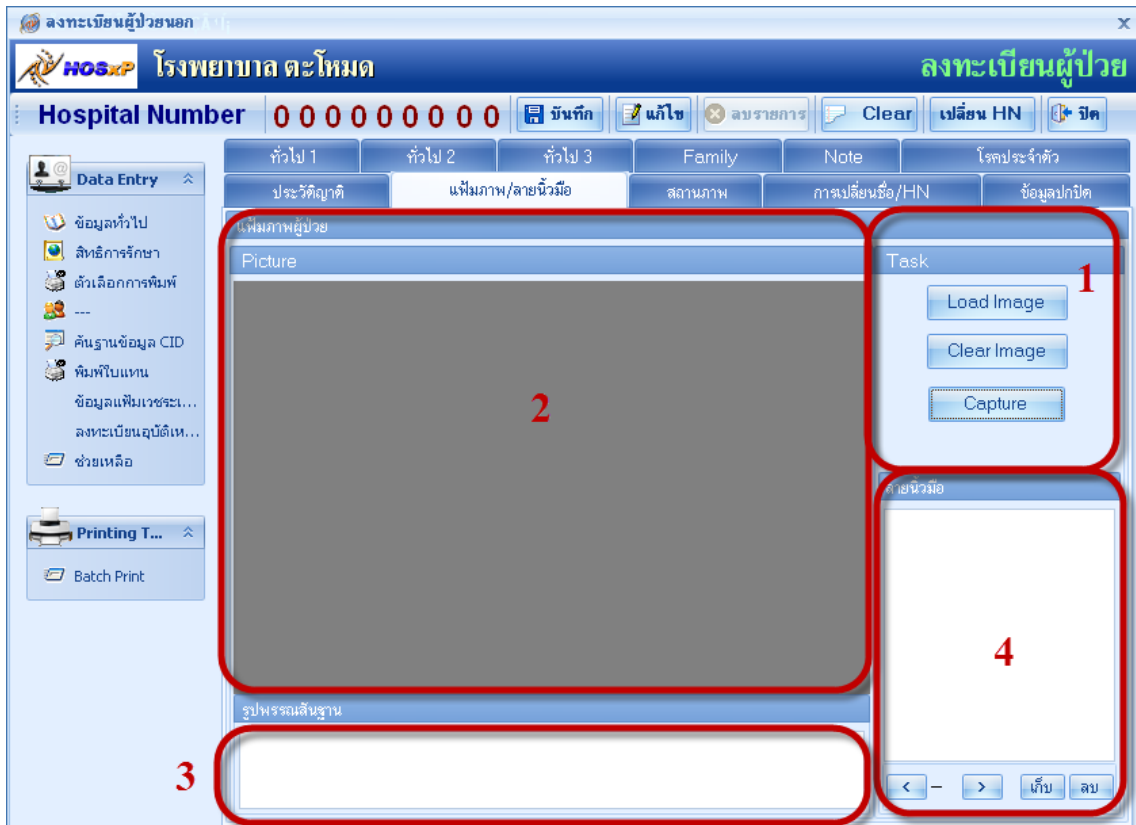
ลงทะเบียนผู้ป่วยนอก
x
HOSxP โรงพยาบาล ตะโหมด
ลงทะเบียนผู้ป่วย
Hospital Number
000000000
บันทึก
แก้ไข
ลบรายการ
Clear
เปลี่ยน HN
ปิด

Data Entry
ข้อมูลทั่วไป
สิทธิการรักษา
ตัวเลือกการพิมพ์
---
ค้นฐานข้อมูล CID
พิมพ์ใบแทน
ข้อมูลแฟ้มเวชระเ...
ลงทะเบียนอุบัติเห...
ช่วยเหลือ

Printing T...
Batch Print

ทั่วไป 1
ทั่วไป 2
ทั่วไป 3
Family
Note
โรคประจำตัว
ประวัติญาติ
แฟ้มภาพ/ลายนิ้วมือ
สถานภาพ
การเปลี่ยนชื่อ/HN
ข้อมูลปกปิด

แฟ้มภาพผู้ป่วย
Picture
Task
Load Image
Clear Image
Capture
1
2
ลายนิ้วมือ
4
รูปพรรณสัณฐาน
3
<
-
>
เก็บ
ลบ